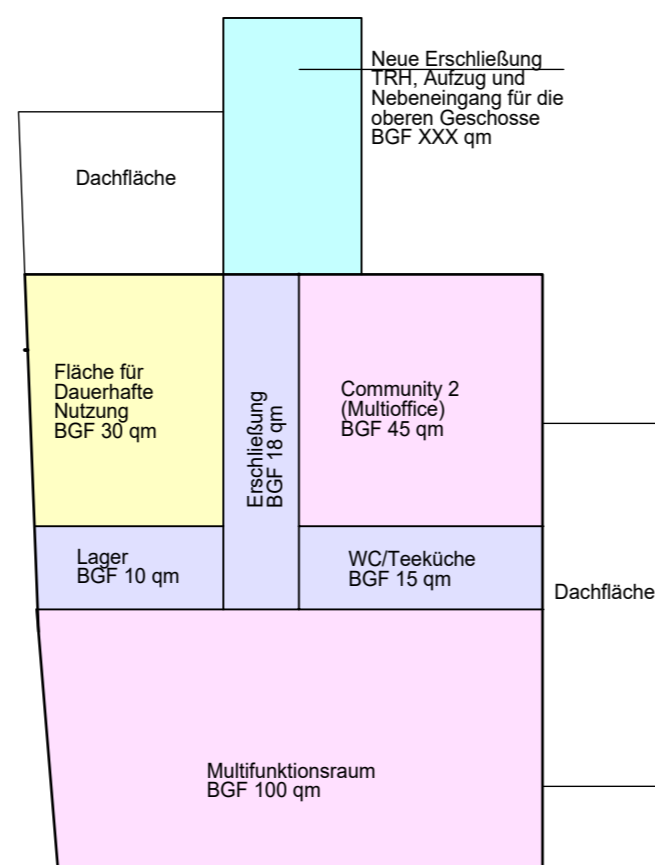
Neue Erschließung TRH, Aufzug und Nebeneingang für die oberen Geschosse BGF XXX qm

Dachfläche

Fläche für Dauerhafte Nutzung BGF 30 qm

Erschließung BGF 18 qm

Community 2 (Multioffice) BGF 45 qm

Lager BGF 10 qm

WC/Teeküche BGF 15 qm

Dachfläche

Multifunktionsraum BGF 100 qm